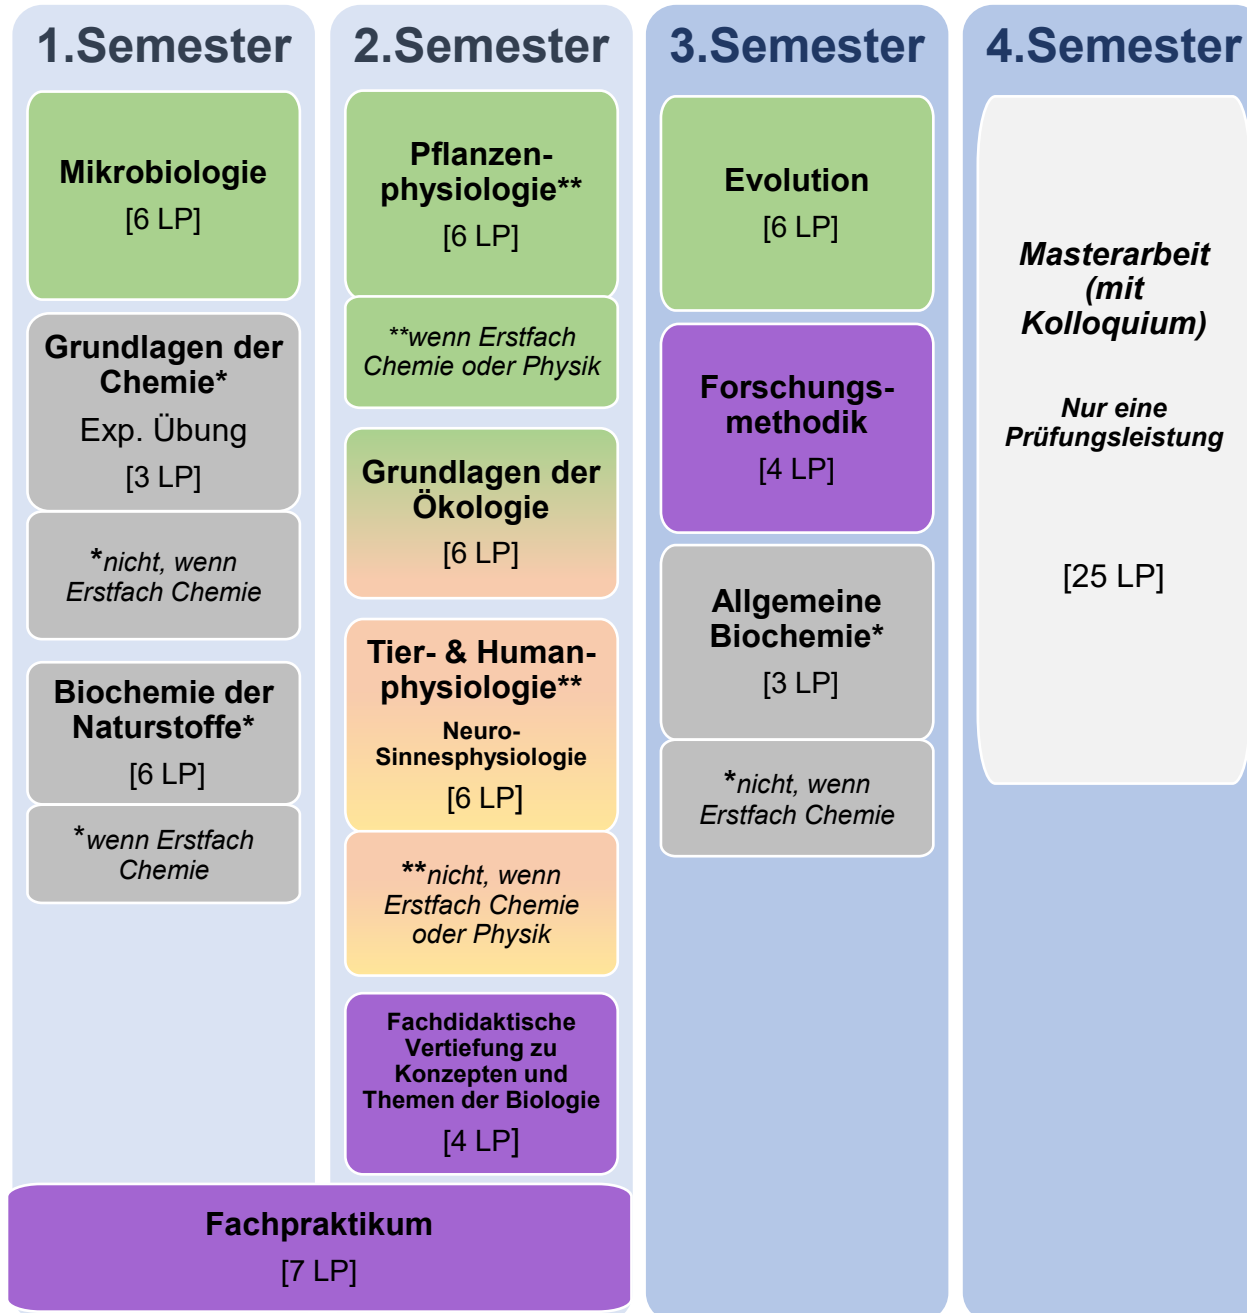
1.Semester

Mikrobiologie
[6 LP]

Grundlagen der Chemie*
Exp. Übung
[3 LP]

*nicht, wenn Erstfach Chemie

Biochemie der Naturstoffe*
[6 LP]

*wenn Erstfach Chemie

2.Semester

Pflanzenphysiologie**
[6 LP]

**wenn Erstfach Chemie oder Physik

Grundlagen der Ökologie
[6 LP]

Tier- & Humanphysiologie**
Neuro-Sinnesphysiologie
[6 LP]

**nicht, wenn Erstfach Chemie oder Physik

Fachdidaktische Vertiefung zu Konzepten und Themen der Biologie
[4 LP]

Fachpraktikum
[7 LP]

3.Semester

Evolution
[6 LP]

Forschungsmethodik
[4 LP]

Allgemeine Biochemie*
[3 LP]

*nicht, wenn Erstfach Chemie

4.Semester

Masterarbeit (mit Kolloquium)

Nur eine Prüfungsleistung

[25 LP]